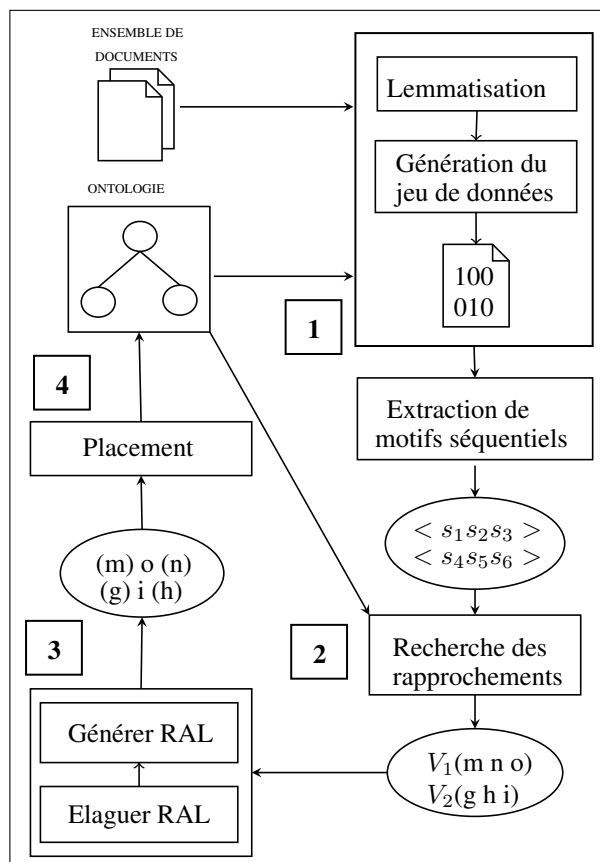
ENSEMBLE DE DOCUMENTS

Lemmatisation

Génération du jeu de données

100
010

ONTOLOGIE

1

4

Extraction de motifs séquentiels

Placement

$< s_1 s_2 s_3 >$
$< s_4 s_5 s_6 >$

(m) o (n)
(g) i (h)

3

2

Recherche des rapprochements

Générer RAL

Elaguer RAL

$V_1$(m n o)
$V_2$(g h i)